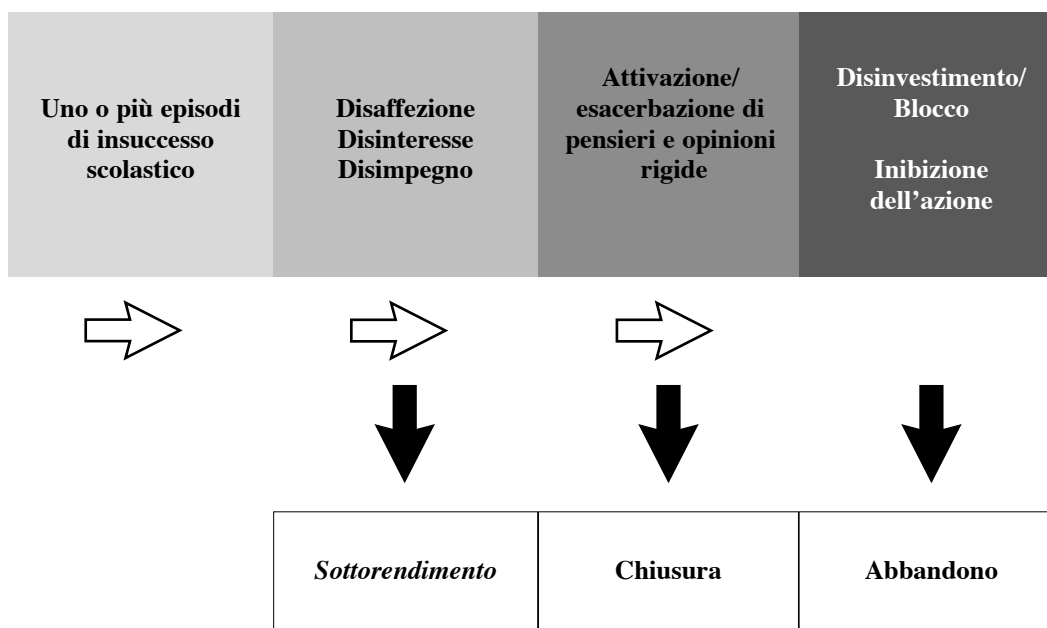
Uno o più episodi di insuccesso scolastico

Disaffezione
Disinteresse
Disimpegno

Attivazione/ esacerbazione di pensieri e opinioni rigide

Disinvestimento/ Blocco

Inibizione dell'azione

| Sottorendimento | Chiusura | Abbandono |